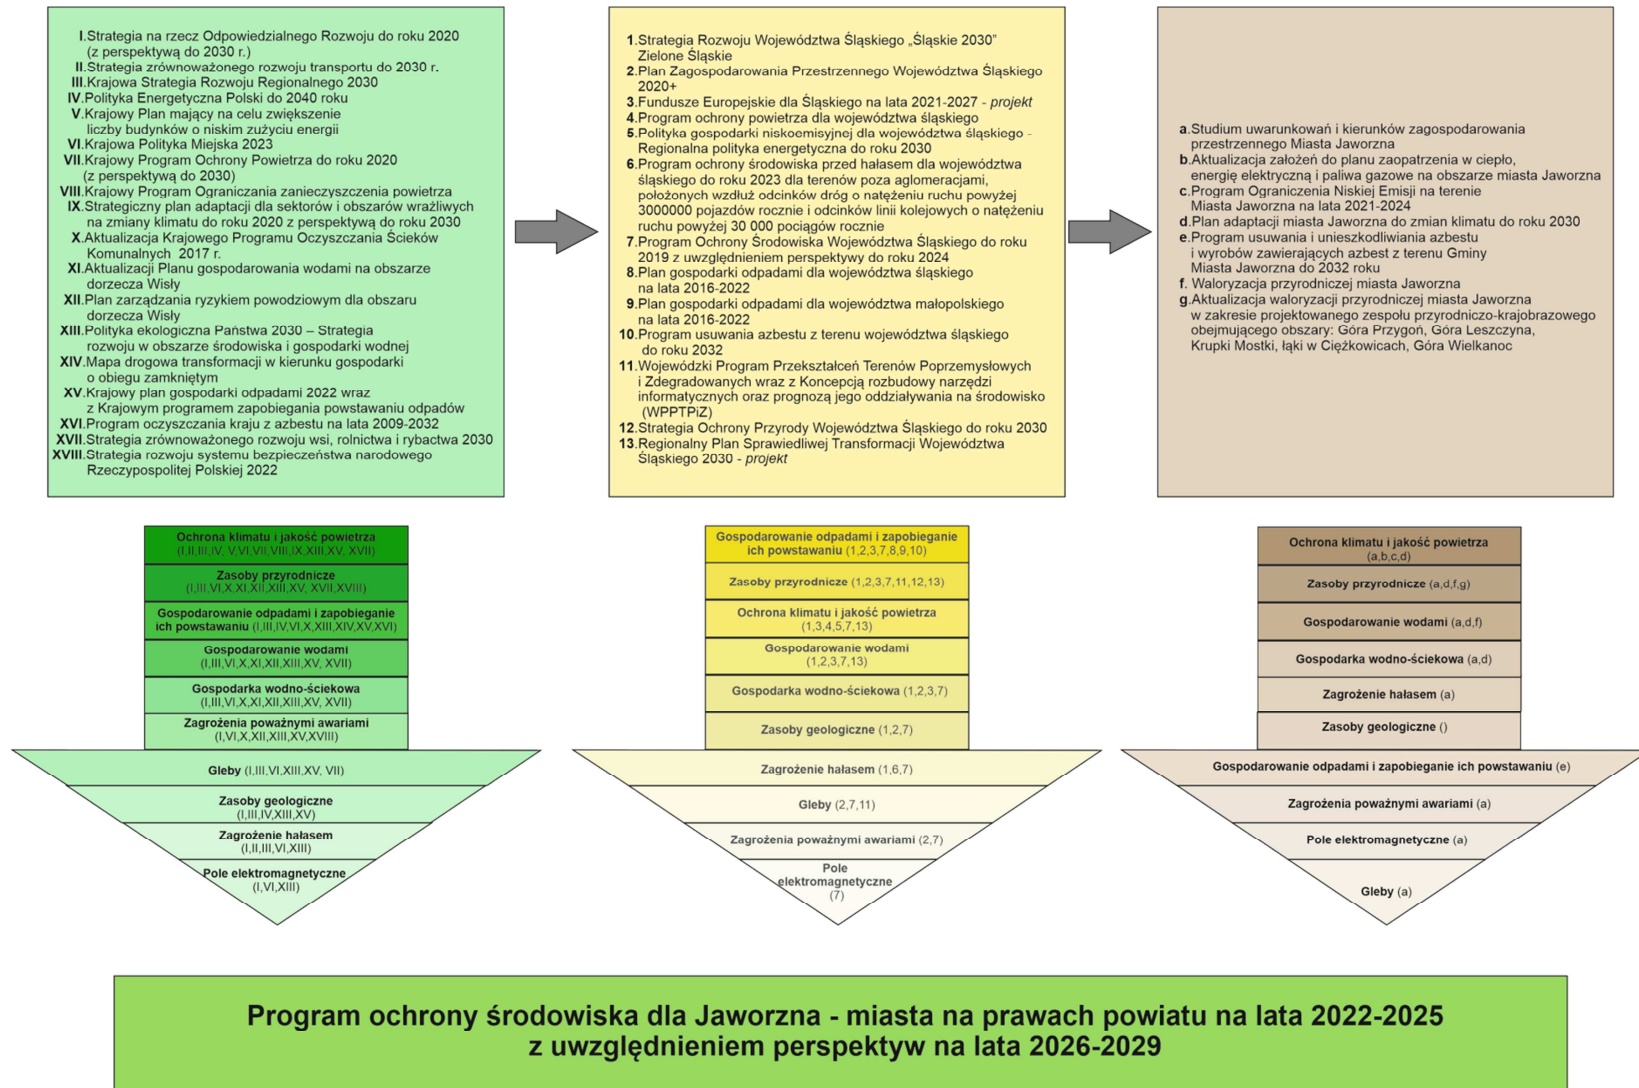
I. Strategia na rzecz Odpowiedzialnego Rozwoju do roku 2020 (z perspektywą do 2030 r.)
II. Strategia zrównoważonego rozwoju transportu do 2030 r.
III. Krajowa Strategia Rozwoju Regionalnego 2030
IV. Polityka Energetyczna Polski do 2040 roku
V. Krajowy Plan mający na celu zwiększenie liczby budynków o niskim zużyciu energii
VI. Krajowa Polityka Miejska 2023
VII. Krajowy Program Ochrony Powietrza do roku 2020 (z perspektywą do 2030)
VIII. Krajowy Program Ograniczania zanieczyszczenia powietrza
IX. Strategiczny plan adaptacji dla sektorów i obszarów wrażliwych na zmiany klimatu do roku 2020 z perspektywą do roku 2030
X. Aktualizacja Krajowego Programu Oczyszczania Ścieków Komunalnych 2017 r.
XI. Aktualizacji Planu gospodarowania wodami na obszarze dorzecza Wisły
XII. Plan zarządzania ryzykiem powodziowym dla obszaru dorzecza Wisły
XIII. Polityka ekologiczna Państwa 2030 – Strategia rozwoju w obszarze środowiska i gospodarki wodnej
XIV. Mapa drogowa transformacji w kierunku gospodarki o obiegu zamkniętym
XV. Krajowy plan gospodarki odpadami 2022 wraz z Krajowym programem zapobiegania powstawaniu odpadów
XVI. Program oczyszczania kraju z azbestu na lata 2009-2032
XVII. Strategia zrównoważonego rozwoju wsi, rolnictwa i rybactwa 2030
XVIII. Strategia rozwoju systemu bezpieczeństwa narodowego Rzeczypospolitej Polskiej 2022

1. Strategia Rozwoju Województwa Śląskiego „Śląskie 2030" Zielone Śląskie
2. Plan Zagospodarowania Przestrzennego Województwa Śląskiego 2020+
3. Fundusze Europejskie dla Śląskiego na lata 2021-2027 - projekt
4. Program ochrony powietrza dla województwa śląskiego
5. Polityka gospodarki niskoemisyjnej dla województwa śląskiego - Regionalna polityka energetyczna do roku 2030
6. Program ochrony środowiska przed hałasem dla województwa śląskiego do roku 2023 dla terenów poza aglomeracjami, położonych wzdłuż odcinków dróg o natężeniu ruchu powyżej 3000000 pojazdów rocznie i odcinków linii kolejowych o natężeniu ruchu powyżej 30 000 pociągów rocznie
7. Program Ochrony Środowiska Województwa Śląskiego do roku 2019 z uwzględnieniem perspektywy do roku 2024
8. Plan gospodarki odpadami dla województwa śląskiego na lata 2016-2022
9. Plan gospodarki odpadami dla województwa małopolskiego na lata 2016-2022
10. Program usuwania azbestu z terenu województwa śląskiego do roku 2032
11. Wojewódzki Program Przekształceń Terenów Poprzemysłowych i Zdegradowanych wraz z Koncepcją rozbudowy narzędzi informatycznych oraz prognozą jego oddziaływania na środowisko (WPPTPiZ)
12. Strategia Ochrony Przyrody Województwa Śląskiego do roku 2030
13. Regionalny Plan Sprawiedliwej Transformacji Województwa Śląskiego 2030 - projekt

a. Studium uwarunkowań i kierunków zagospodarowania przestrzennego Miasta Jaworzna
b. Aktualizacja założeń do planu zaopatrzenia w ciepło, energię elektryczną i paliwa gazowe na obszarze miasta Jaworzna
c. Program Ograniczenia Niskiej Emisji na terenie Miasta Jaworzna na lata 2021-2024
d. Plan adaptacji miasta Jaworzna do zmian klimatu do roku 2030
e. Program usuwania i unieszkodliwiania azbestu i wyrobów zawierających azbest z terenu Gminy Miasta Jaworzna do 2032 roku
f. Waloryzacja przyrodniczej miasta Jaworzna
g. Aktualizacja waloryzacji przyrodniczej miasta Jaworzna w zakresie projektowanego zespołu przyrodniczo-krajobrazowego obejmującego obszary: Góra Przygoń, Góra Leszczyna, Krupki Mostki, łąki w Ciężkowicach, Góra Wielkanoc

Ochrona klimatu i jakość powietrza (I,II,III,IV, V,VI,VII,VIII,IX,XIII,XV, XVII)
Zasoby przyrodnicze (I,III,VI,X,XI,XII,XIII,XV, XVII,XVIII)
Gospodarowanie odpadami i zapobieganie ich powstawaniu (I,III,IV,VI,X,XIII,XIV,XV,XVI)
Gospodarowanie wodami (I,III,VI,X,XI,XII,XIII,XV, XVII)
Gospodarka wodno-ściekowa (I,III,VI,X,XI,XII,XIII,XV, XVII)
Zagrożenia poważnymi awariami (I,VI,X,XII,XIII,XV,XVIII)
Gleby (I,III,VI,XIII,XV, VII)
Zasoby geologiczne (I,III,IV,XIII,XV)
Zagrożenie hałasem (I,II,III,VI,XIII)
Pole elektromagnetyczne (I,VI,XIII)

Gospodarowanie odpadami i zapobieganie ich powstawaniu (1,2,3,7,8,9,10)
Zasoby przyrodnicze (1,2,3,7,11,12,13)
Ochrona klimatu i jakość powietrza (1,3,4,5,7,13)
Gospodarowanie wodami (1,2,3,7,13)
Gospodarka wodno-ściekowa (1,2,3,7)
Zasoby geologiczne (1,2,7)
Zagrożenie hałasem (1,6,7)
Gleby (2,7,11)
Zagrożenia poważnymi awariami (2,7)
Pole elektromagnetyczne (7)

Ochrona klimatu i jakość powietrza (a,b,c,d)
Zasoby przyrodnicze (a,d,f,g)
Gospodarowanie wodami (a,d,f)
Gospodarka wodno-ściekowa (a,d)
Zagrożenie hałasem (a)
Zasoby geologiczne ()
Gospodarowanie odpadami i zapobieganie ich powstawaniu (e)
Zagrożenia poważnymi awariami (a)
Pole elektromagnetyczne (a)
Gleby (a)

Program ochrony środowiska dla Jaworzna - miasta na prawach powiatu na lata 2022-2025 z uwzględnieniem perspektyw na lata 2026-2029